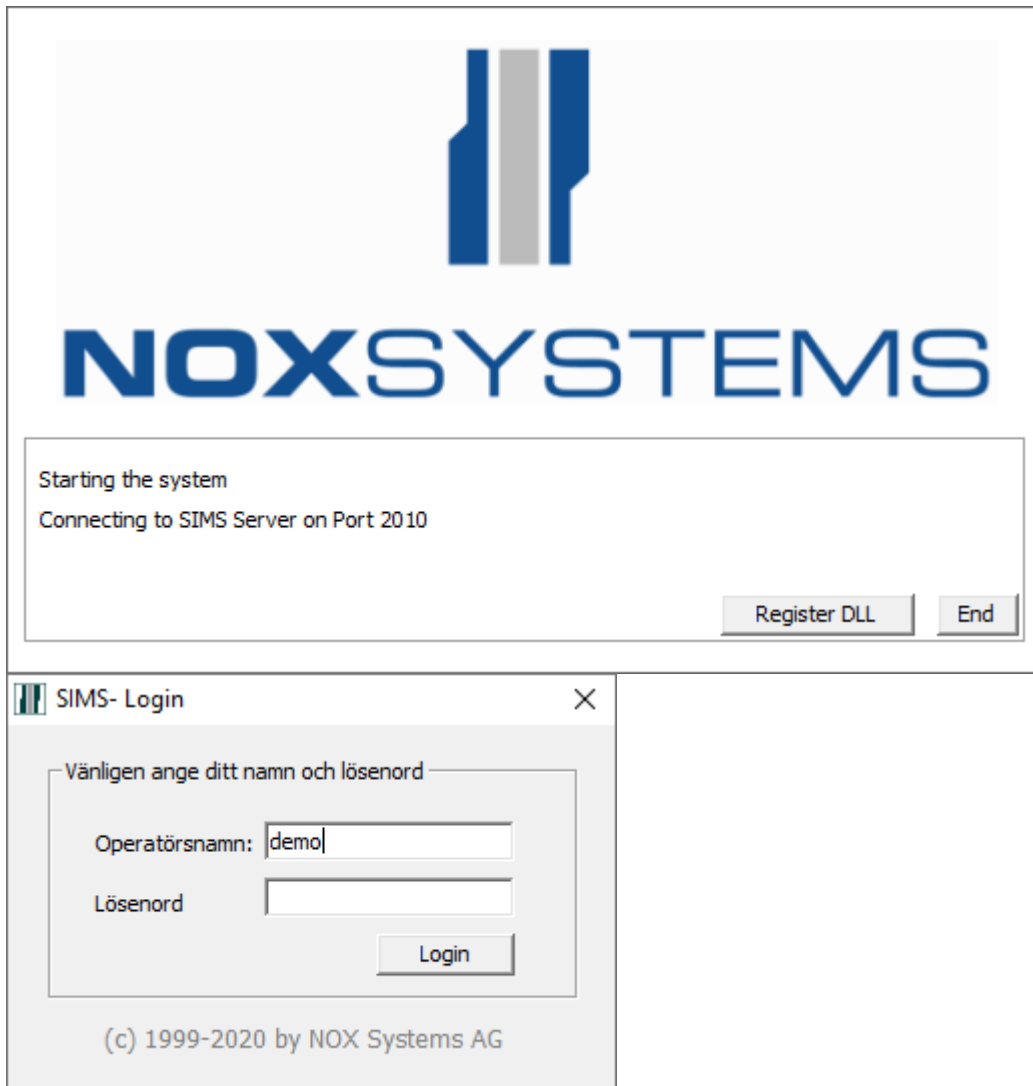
NOXSYSTEMS

Starting the system

Connecting to SIMS Server on Port 2010

Register DLL

End

SIMS- Login

Vänligen ange ditt namn och lösenord

Operatörsnamn: demo

Lösenord

Login

(c) 1999-2020 by NOX Systems AG